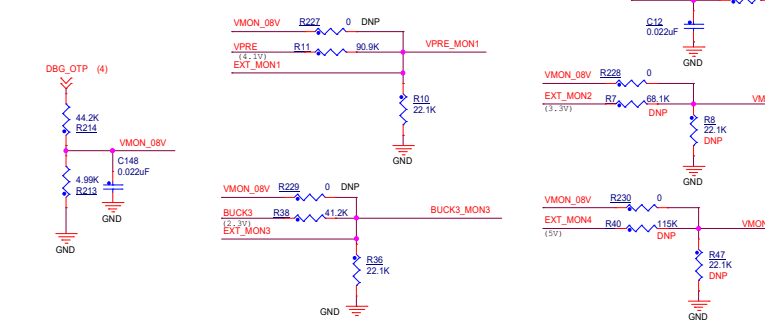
DBG_OTP (4)

44.2K
R214

VMON_08V

C148
0.022uF

4.99K
R213

GND

GND

VMON_08V R227 0 DNP

VPRE R11 90.9K VPRE_MON1
(4.1V)
EXT_MON1

R10
22.1K

GND

VMON_08V R229 0 DNP

BUCK3 R38 41.2K BUCK3_MON3
(2.3V)
EXT_MON3

R36
22.1K

GND

C12
0.022uF

GND

VMON_08V R228 0

EXT_MON2 R7 68.1K
(3.3V) DNP

R8
22.1K
DNP

GND

VMON_08V R230 0

EXT_MON4 R40 115K
(5V) DNP

R47
22.1K
DNP

GND